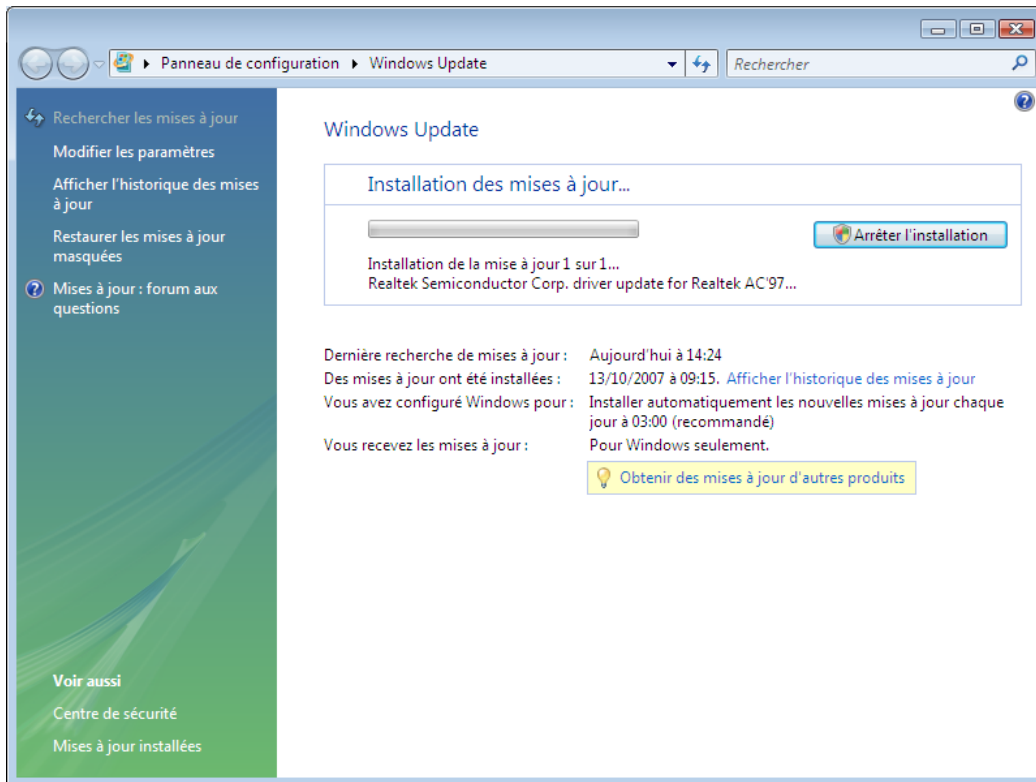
Panneau de configuration ▸ Windows Update

Rechercher

Rechercher les mises à jour
Modifier les paramètres
Afficher l'historique des mises à jour
Restaurer les mises à jour masquées
Mises à jour : forum aux questions

Voir aussi
Centre de sécurité
Mises à jour installées

Windows Update

Installation des mises à jour...

Arrêter l'installation

Installation de la mise à jour 1 sur 1...
Realtek Semiconductor Corp. driver update for Realtek AC'97...

| | |
|---|---|
| Dernière recherche de mises à jour : | Aujourd'hui à 14:24 |
| Des mises à jour ont été installées : | 13/10/2007 à 09:15. Afficher l'historique des mises à jour |
| Vous avez configuré Windows pour : | Installer automatiquement les nouvelles mises à jour chaque jour à 03:00 (recommandé) |
| Vous recevez les mises à jour : | Pour Windows seulement. |

Obtenir des mises à jour d'autres produits